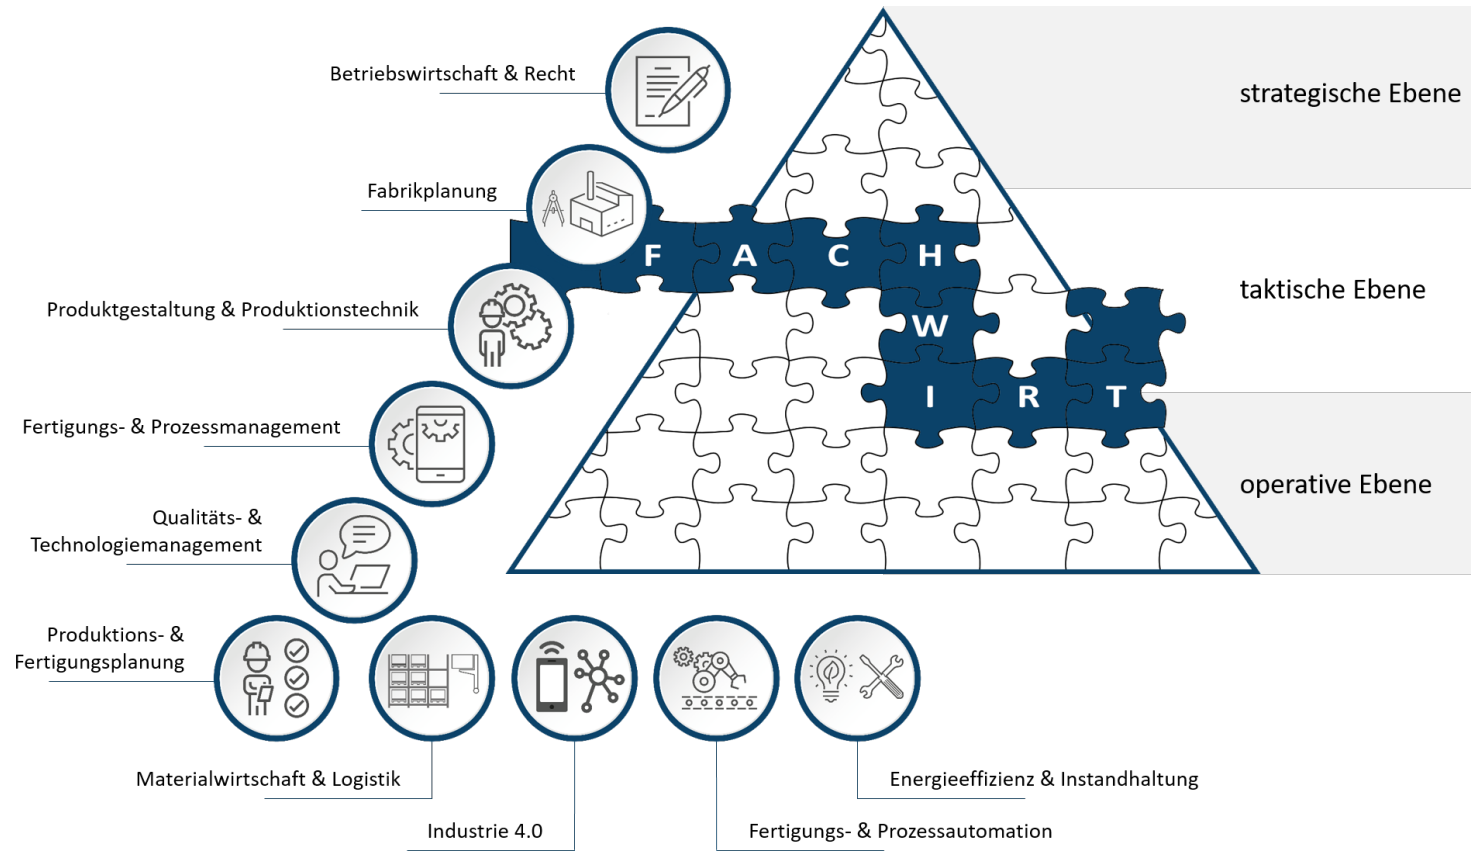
Betriebswirtschaft & Recht

Fabrikplanung

Produktgestaltung & Produktionstechnik

Fertigungs- & Prozessmanagement

Qualitäts- & Technologiemanagement

Produktions- & Fertigungsplanung

strategische Ebene

taktische Ebene

operative Ebene

F A C H W I R T

Materialwirtschaft & Logistik

Industrie 4.0

Fertigungs- & Prozessautomation

Energieeffizienz & Instandhaltung